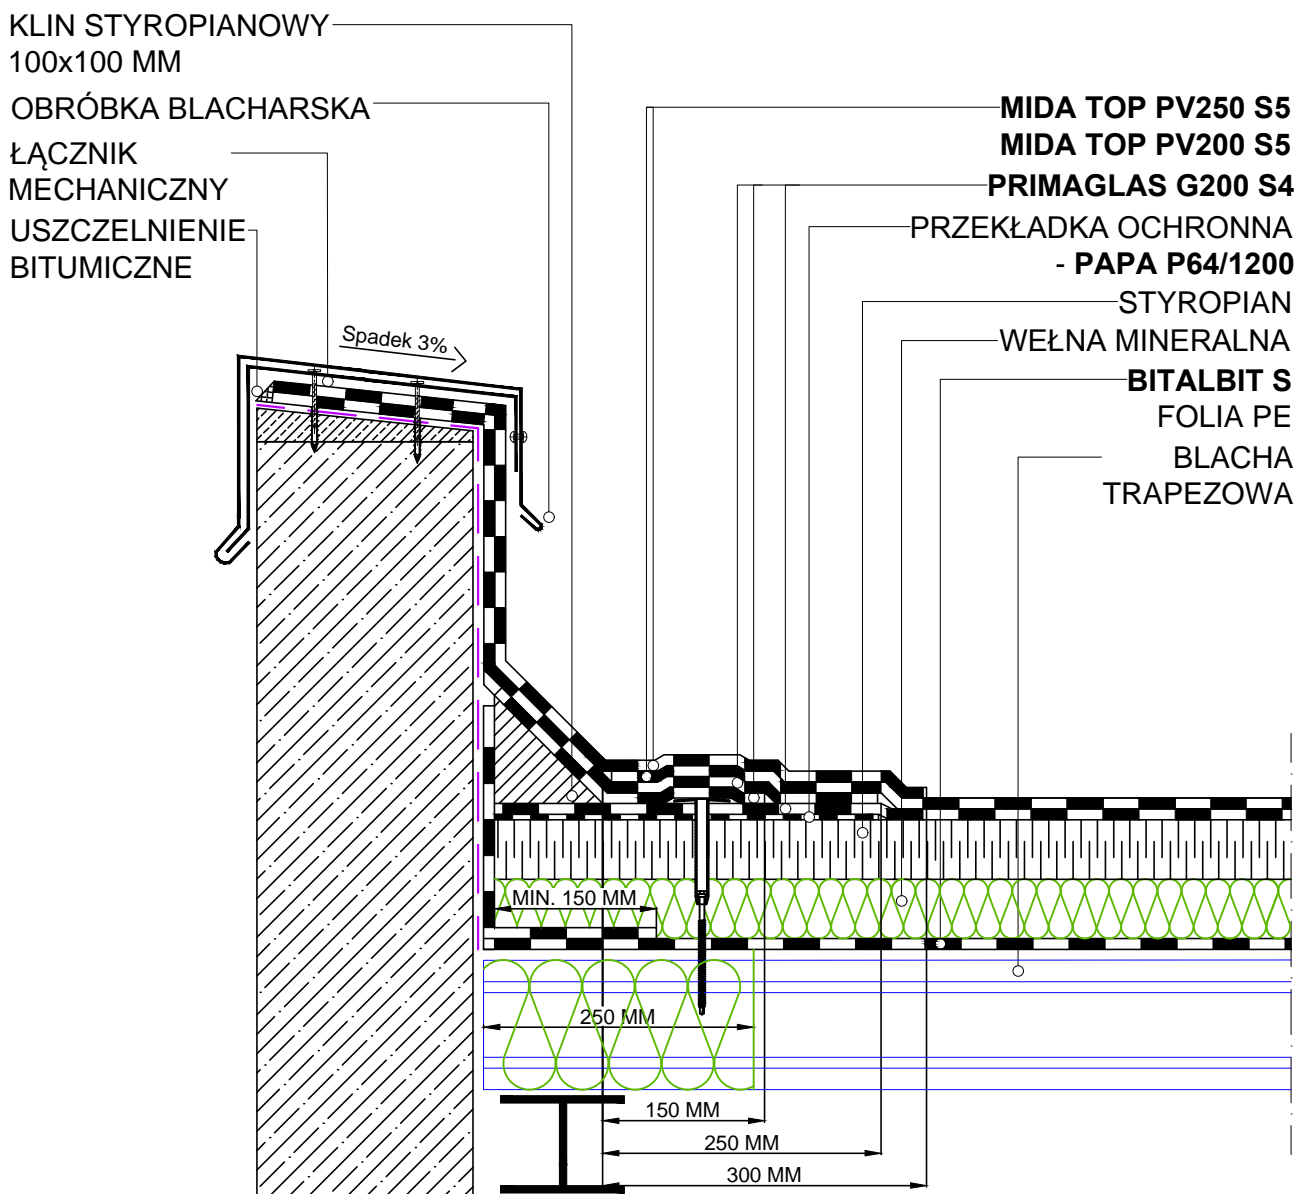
KLIN STYROPIANOWY 100x100 MM
OBRÓBKA BLACHARSKA
ŁĄCZNIK MECHANICZNY
USZCZELNIENIE BITUMICZNE

MIDA TOP PV250 S5
MIDA TOP PV200 S5
PRIMAGLAS G200 S4
PRZEKŁADKA OCHRONNA - PAPA P64/1200
STYROPIAN
WEŁNA MINERALNA
BITALBIT S
FOLIA PE
BLACHA TRAPEZOWA

Spadek 3%

MIN. 150 MM
250 MM
150 MM
250 MM
300 MM